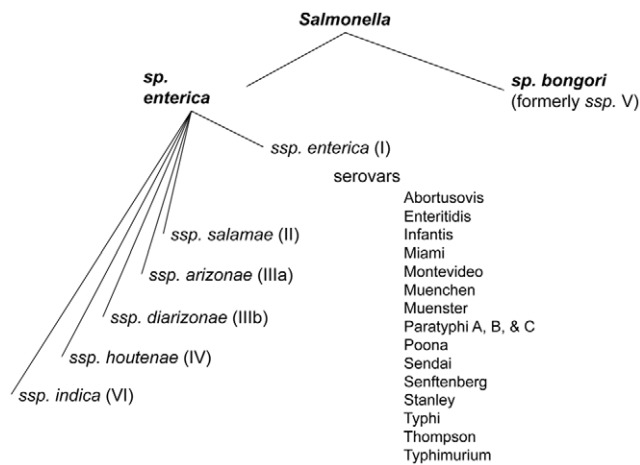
Salmonella

sp. enterica

sp. bongori (formerly ssp. V)

ssp. enterica (I)

serovars

Abortusovis
Enteritidis
Infantis
Miami
Montevideo
Muenchen
Muenster
Paratyphi A, B, & C
Poona
Sendai
Senftenberg
Stanley
Typhi
Thompson
Typhimurium

ssp. salamae (II)

ssp. arizonae (IIIa)

ssp. diarizonae (IIIb)

ssp. houtenae (IV)

ssp. indica (VI)